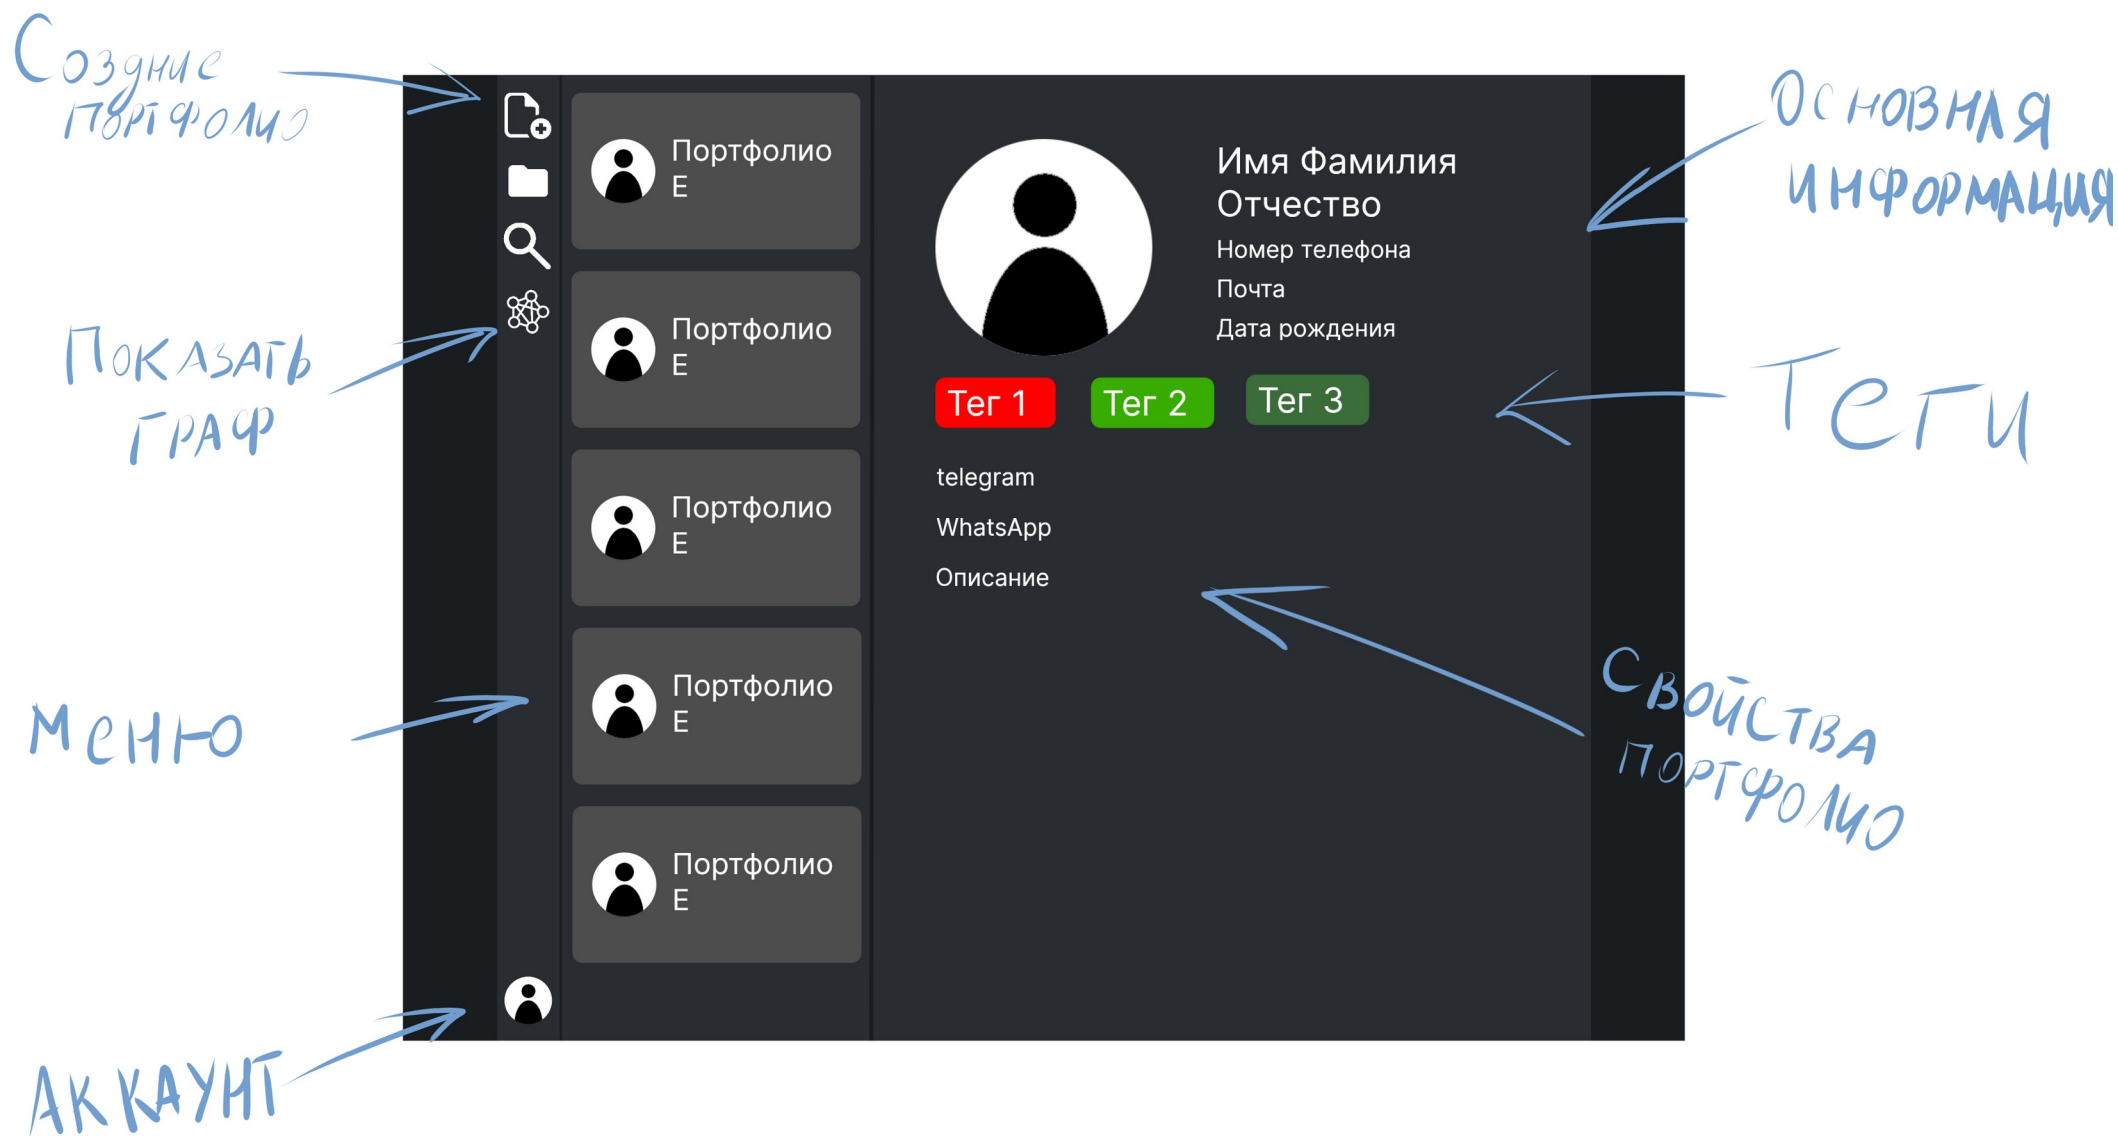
Создние портфолио

Показать граф

Меню

Аккаунт

Портфолио Е

Портфолио Е

Портфолио Е

Портфолио Е

Портфолио Е

Имя Фамилия Отчество
Номер телефона
Почта
Дата рождения

Тег 1
Тег 2
Тег 3

telegram
WhatsApp
Описание

Основная информация

Теги

Свойства портфолио